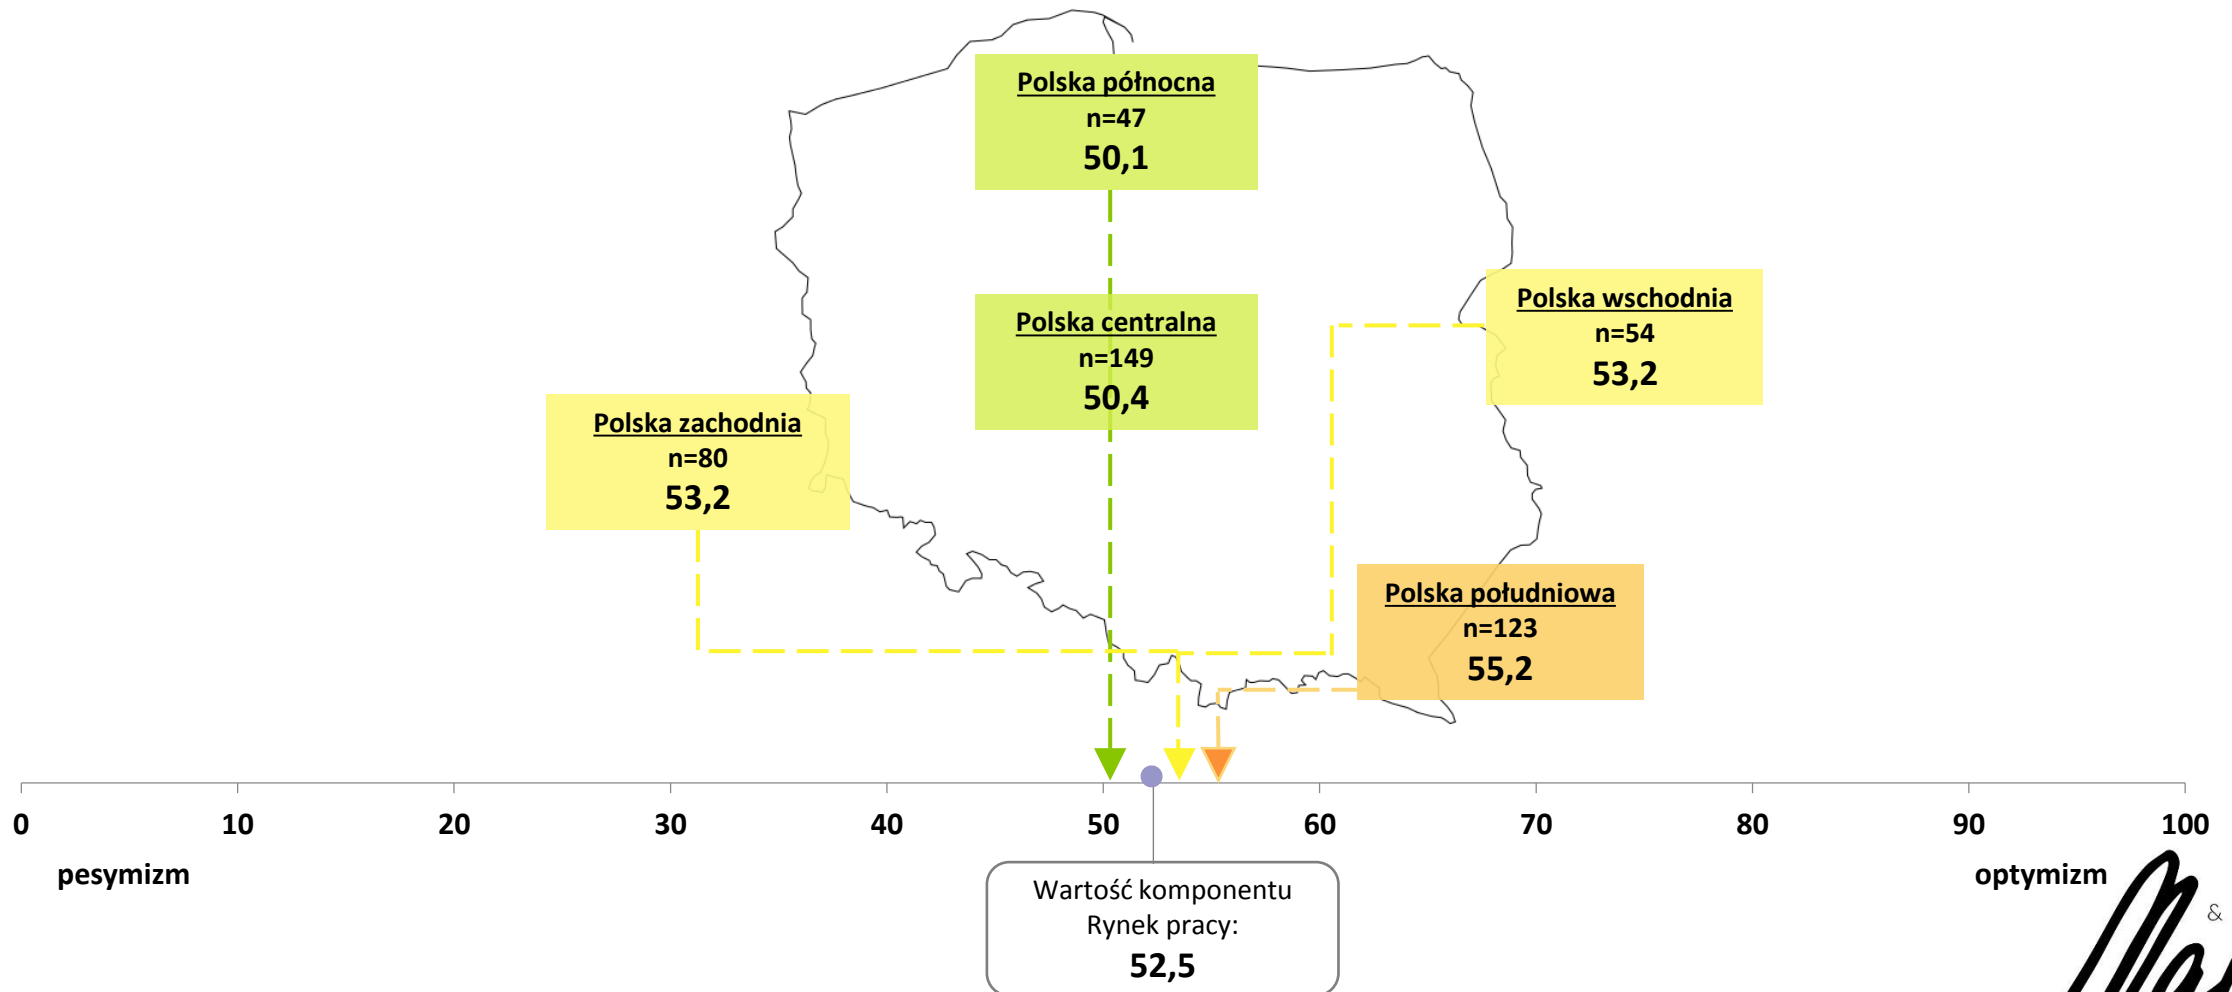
Polska północna
n=47
50,1

Polska centralna
n=149
50,4

Polska wschodnia
n=54
53,2

Polska zachodnia
n=80
53,2

Polska południowa
n=123
55,2

0 10 20 30 40 50 60 70 80 90 100

pesymizm

optymizm

Wartość komponentu Rynek pracy:
52,5

&